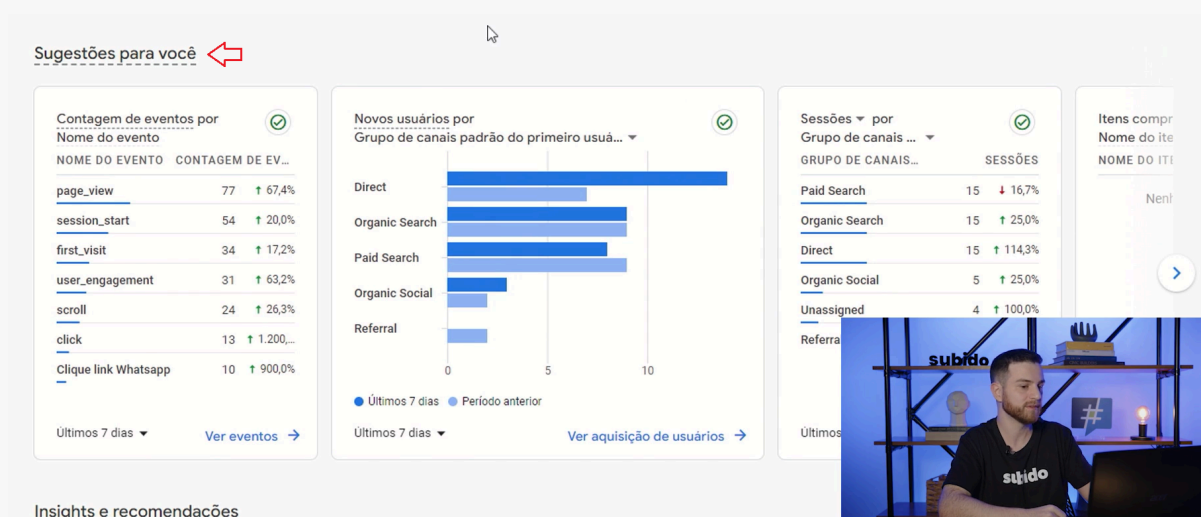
Sugestões para você

Contagem de eventos por Nome do evento

| NOME DO EVENTO | CONTAGEM DE EV... | |
|---|---|---|
| page_view | 77 | ↑ 67,4% |
| session_start | 54 | ↑ 20,0% |
| first_visit | 34 | ↑ 17,2% |
| user_engagement | 31 | ↑ 63,2% |
| scroll | 24 | ↑ 26,3% |
| click | 13 | ↑ 1.200,... |
| Clique link Whatsapp | 10 | ↑ 900,0% |

Últimos 7 dias
Ver eventos

Novos usuários por Grupo de canais padrão do primeiro usuá...

Direct
Organic Search
Paid Search
Organic Social
Referral

0 5 10

Últimos 7 dias Período anterior

Últimos 7 dias
Ver aquisição de usuários

Sessões por Grupo de canais ...

| GRUPO DE CANAIS... | SESSÕES | |
|---|---|---|
| Paid Search | 15 | ↓ 16,7% |
| Organic Search | 15 | ↑ 25,0% |
| Direct | 15 | ↑ 114,3% |
| Organic Social | 5 | ↑ 25,0% |
| Unassigned | 4 | ↑ 100,0% |
| Referra | | |

Últimos

Itens compr
Nome do ite
NOME DO ITE
Nenh

subido
subido

Insights e recomendações